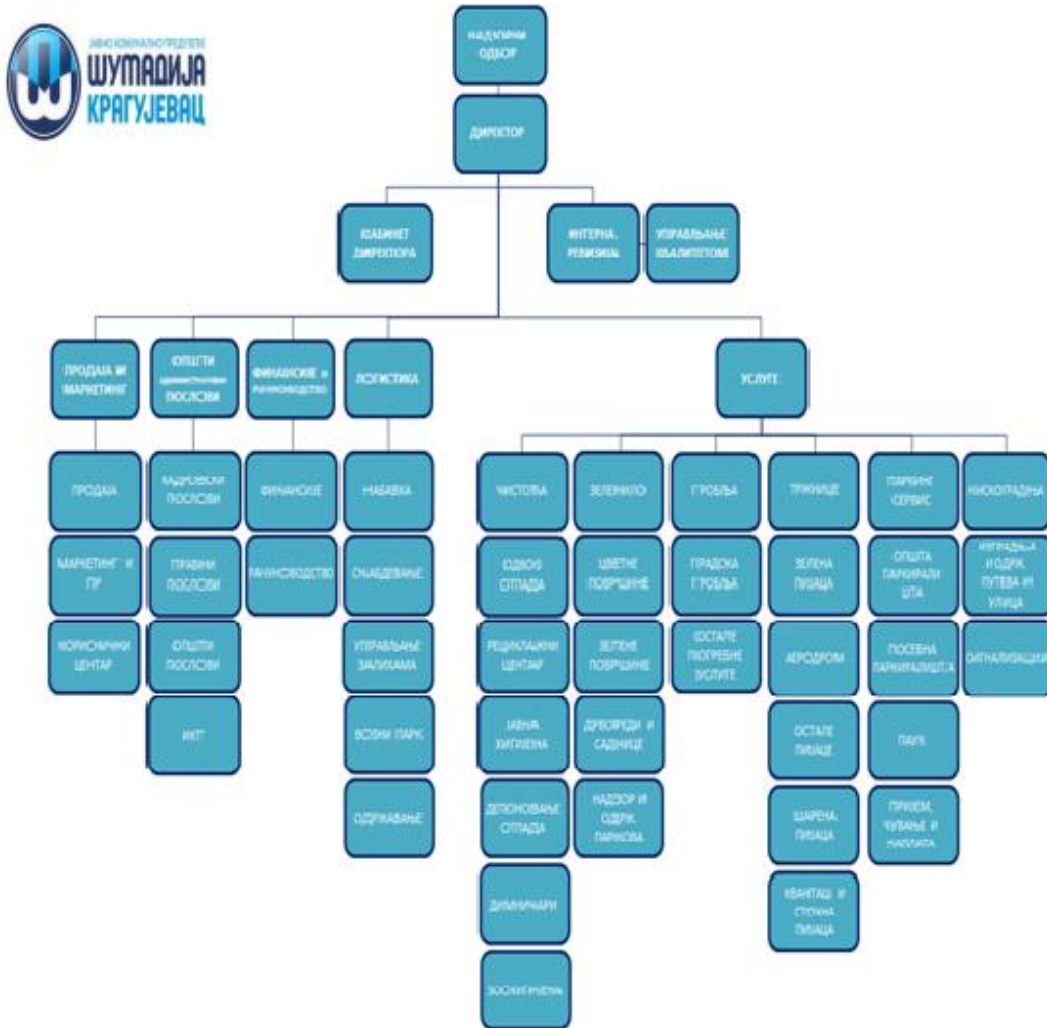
ЈАВНО КОМУНАЛНО ПРЕДУЗЕЋЕ
ШУМАДИЈА
КРАГУЈЕВАЦ

НАДЗОРНИ ОДБОР

ДИРЕКТОР

КАБИНЕТ ДИРЕКТОРА

ИНТЕРНА РЕВИЗИЈА

УПРАВЉАЊЕ КВАЛИТЕТОМ

ПРОДАЈА И МАРКЕТИНГ

ОПШТИ АДМИНИСТРАТИВНИ ПОСЛОВИ

ФИНАНСИЈЕ И РАЧУНОВОДСТВО

ЛОГИСТИКА

УСЛУГЕ

ПРОДАЈА

МАРКЕТИНГ И ПР

КОРИСНИЧКИ ЦЕНТАР

КАДРОВСКИ ПОСЛОВИ

ПРАВНИ ПОСЛОВИ

ОПШТИ ПОСЛОВИ

ИКТ

ФИНАНСИЈЕ

РАЧУНОВОДСТВО

НАБАВКА

СНАБДЕВАЊЕ

УПРАВЉАЊЕ ЗАЛИХАМА

ВОЗНИ ПАРК

ОДРЖАВАЊЕ

ЧИСТОЋА

ОДВОЗ ОТПАДА

РЕЦИКЛАЖНИ ЦЕНТАР

ЈАВНА ХИГИЈЕНА

ДЕПОНОВАЊЕ ОТПАДА

ДИМНИЧАРИ

ЗООХИГИЈЕНА

ЗЕЛЕНИЛО

ЦВЕТНЕ ПОВРШИНЕ

ЗЕЛЕНЕ ПОВРШИНЕ

ДРВОРЕДИ И САДНИЦЕ

НАДЗОР И ОДРЖ. ПАРКОВА

ГРОБЉА

ГРАДСКА ГРОБЉА

ОСТАЛЕ ПОГРЕБНЕ УСЛУГЕ

ПИЈАЦЕ

ЗЕЛЕНА ПИЈАЦА

АЕРОДРОМ

ОСТАЛЕ ПИЈАЦЕ

ШАРЕНА ПИЈАЦА

КВАНТАШ И СТОЧНА ПИЈАЦА

ПАРКИНГ СЕРВИС

ОПШТА ПАРКИРАЛИШТА

ПОСЕБНА ПАРКИРАЛИШТА

ПАУК

ПРИЈЕМ, ЧУВАЊЕ И НАПЛАТА

НИСКОГРАДЊА

ИЗГРАДЊА И ОДРЖ. ПУТЕВА И УЛИЦА

СИГНАЛИЗАЦИЈА